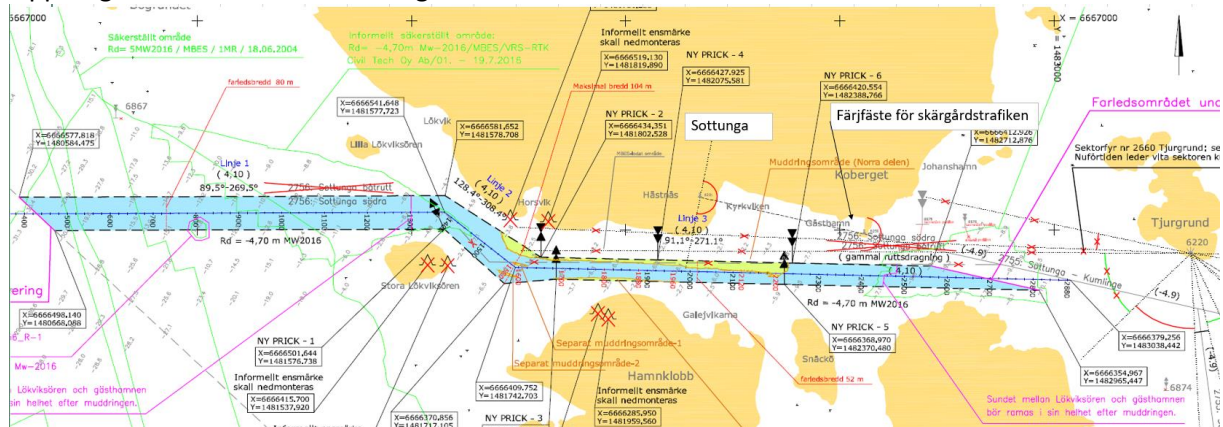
6667000

Säkerställt område
Rd= SMW2016 / MBES / 1MR / 18.06.2004

Informellt säkerställt område:
Rd= -4,70m Mw-2016/MBES/VRS-RTK
Civil Tech Oy Ab/01. - 19.7.2016

Informellt ensmärke skall nedmonteras
X=6666519.130
Y=1481819.890

X = 6667000
Y = 1483000

farledsbredd 80 m

6867

X=6666541.648
Y=1481577.723

Maksimal bredd 104 m

NY PRICK - 4
X=6666427.925
Y=1482075.581

NY PRICK - 6
X=6666420.554
Y=1482388.766

Farledsområdet und

X=6666577.818
Y=1480584.475

Lökvik

X=6666581.652
Y=1481578.708

NY PRICK - 2
X=6666434.251
Y=1481802.528

Sottunga

Färjfäste för skärgårdstrafiken

X=6666412.926
Y=1482712.876

Lilla Lökviksören

Sektorfyr nr 2660 Tjurgrund; se
Nuförtiden leder vita sektoren k

Linje 1
(4,10)
89.5°-269.5°

2756. Sottunga båtrutt
2756. Sottunga södra

128.4°-308.4°
Linje 2
(4,10)

Horsvik

Muddringsområde (Norra delen)

Hästnäs

Johanshamn

Koberget

Kyrkviken

Gästhamn

Tjurgrund
6220

Linje 3
(4,10)
91.1°-271.1°

2756. Sottunga södra
( gammal ruttsdragning )
(4,9)

Rd = -4,70 m MW2016

(4,10)

2755. Sottunga - Kumlinge

(4.9)

ering

Stora Lökviksören

Rd = -4,70 m MW2016

X=6666498.140
Y=1480568.088

_R-1

Mw-2016

NY PRICK - 1
X=6666501.644
Y=1481576.738

Galejvikarna

Separat muddringsområde-1

NY PRICK - 5
X=6666368.970
Y=1482370.480

X=6666379.256
Y=1483038.442

Separat muddringsområde-2

Informellt ensmärke skall nedmonteras

Hamnklobb

Snäckö

farledsbredd 52 m

X=6666354.967
Y=1482965.447

6874

Lökviksören och gästhamnen
sin helhet efter muddringen.

X=6666415.700
Y=1481537.920

X=6666409.752
Y=1481742.703

Informellt ensmärke skall nedmonteras
X=6666285.950
Y=1481959.560

Sundet mellan Lökviksören och gästhamnen
bör ramas i sin helhet efter muddringen.

X=6666370.856
Y=1481717.105

NY PRICK - 3